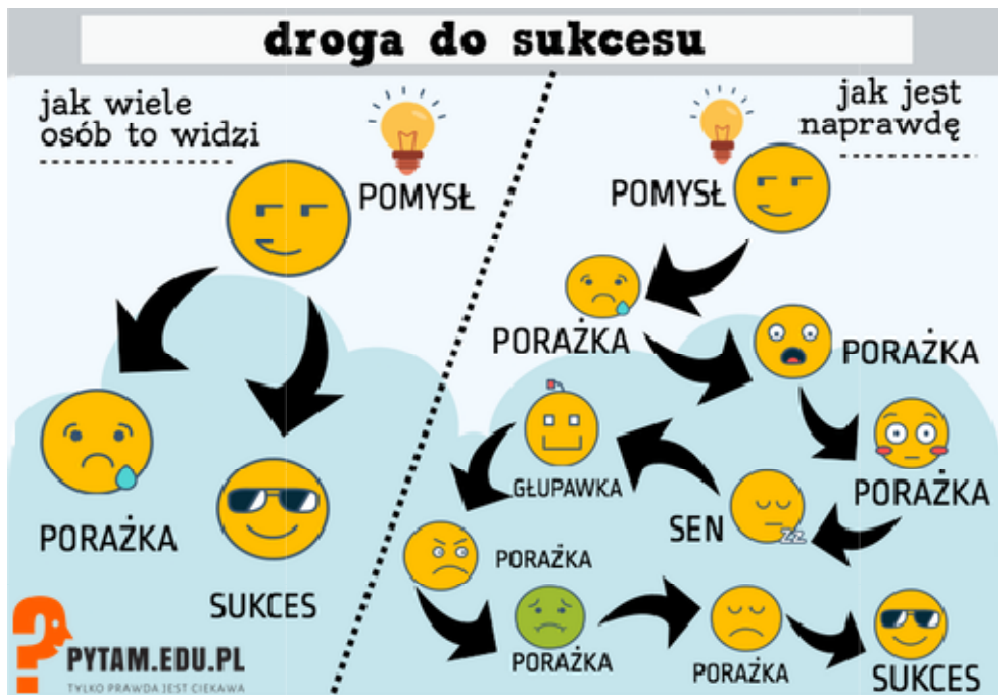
droga do sukcesu

jak wiele osób to widzi

POMYSŁ

PORAŻKA

SUKCES

jak jest naprawdę

POMYSŁ

PORAŻKA

PORAŻKA

PORAŻKA

GŁUPAWKA

SEN

ZZ

PORAŻKA

PORAŻKA

PORAŻKA

SUKCES

PYTAM.EDU.PL
TYLKO PRAWDA JEST CIEKAWA